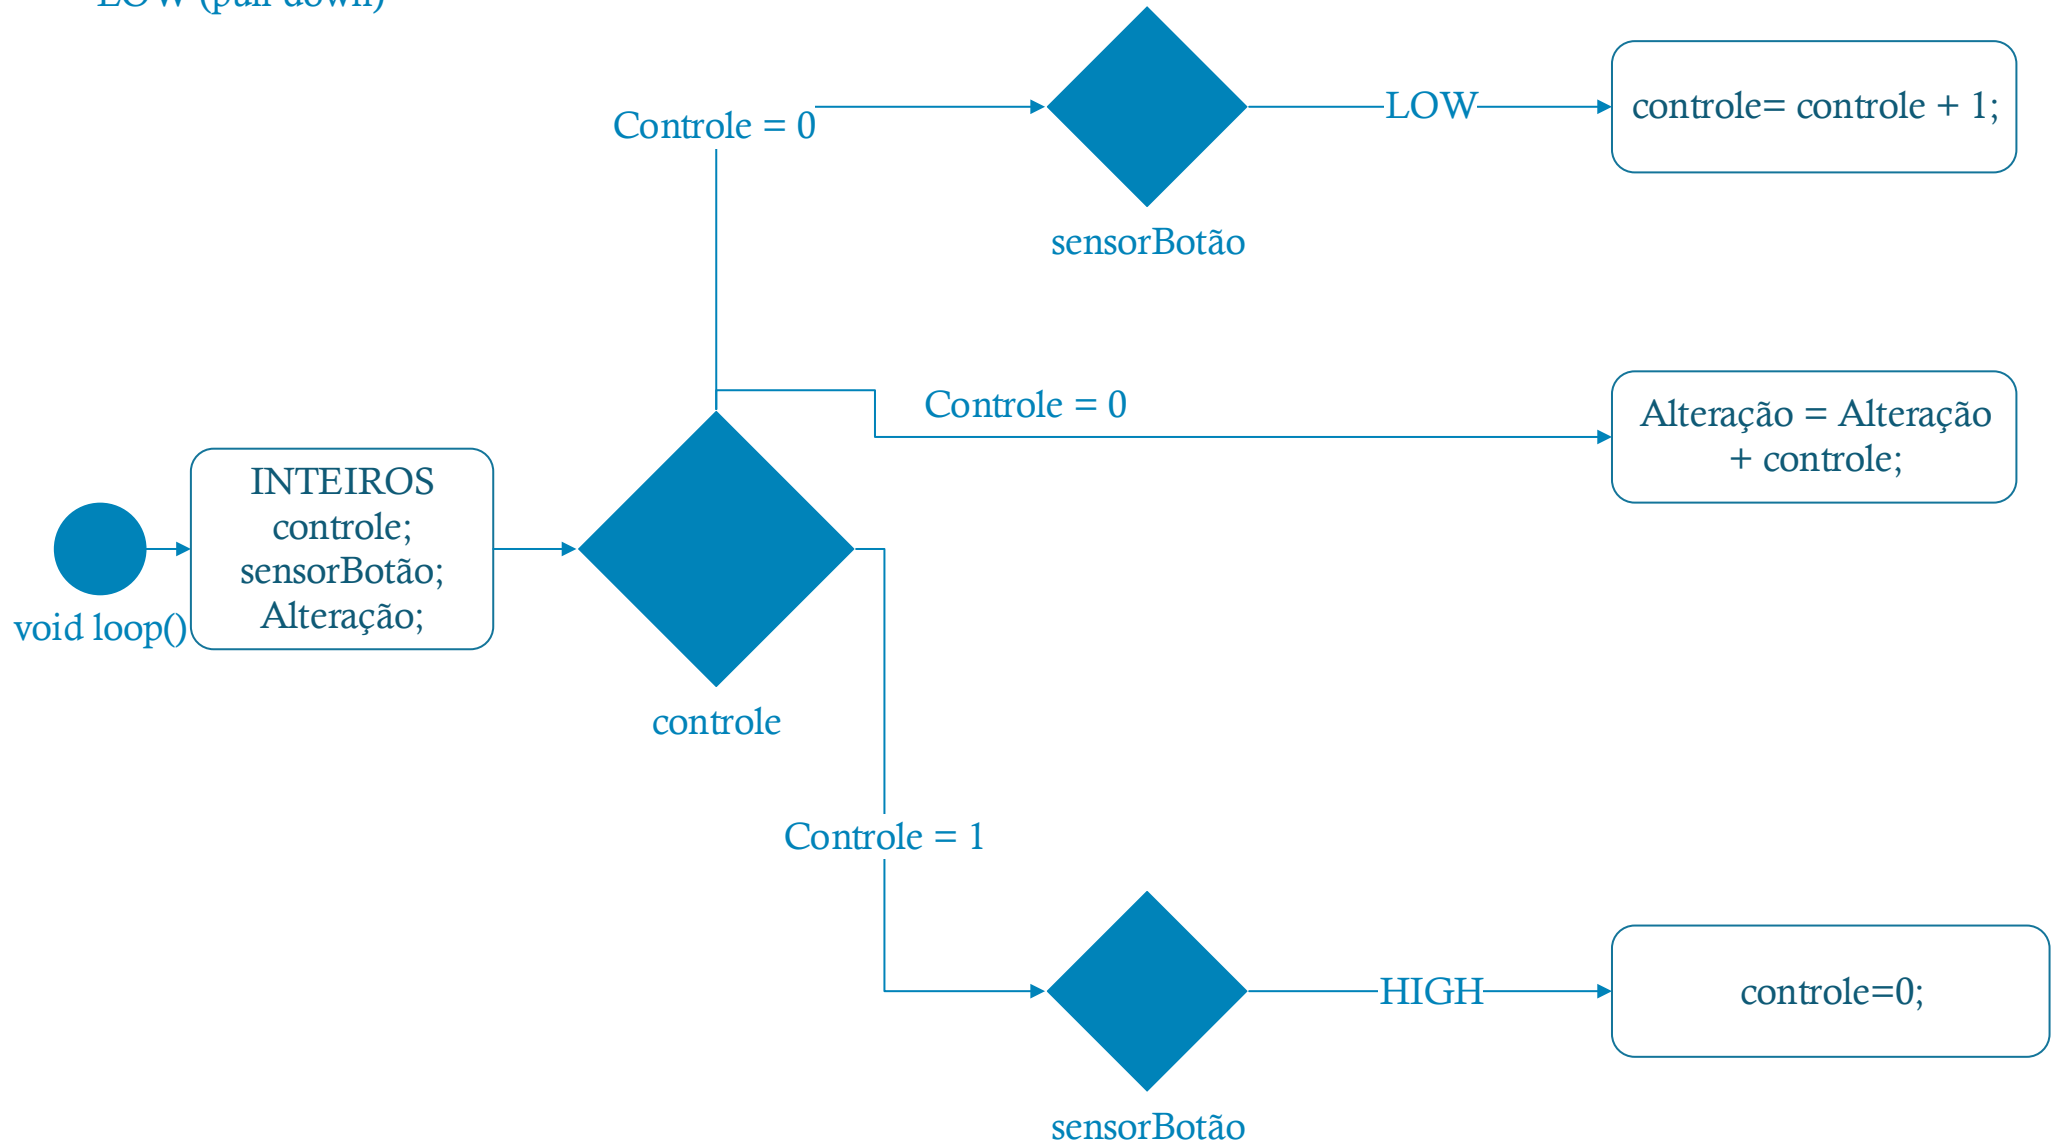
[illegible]

Controle = 0

sensorBotão

LOW

controle= controle + 1;

Controle = 0

Alteração = Alteração + controle;

void loop()

INTEIROS
controle;
sensorBotão;
Alteração;

controle

Controle = 1

sensorBotão

HIGH

controle=0;